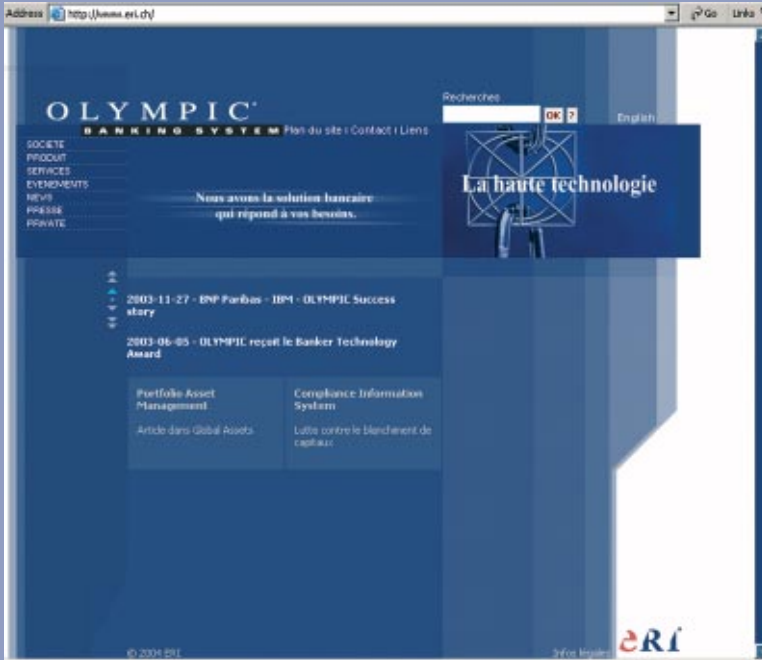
Address http://www.eri.ch/ Go Links

OLYMPIC
BANKING SYSTEM Plan du site | Contact | Liens

Recherches
OK ?
English

SOCIETE
PRODUIT
SERVICES
EVENEMENTS
NEWS
PRESSE
PRIVATE

Nous avons la solution bancaire qui répond à vos besoins.

La haute technologie

2003-11-27 - BNP Paribas - IBM - OLYMPIC Success story

2003-06-05 - OLYMPIC reçoit le Banker Technology Award

| Portfolio Asset Management | Compliance Information System |
|---|---|
| Article dans Global Assets | Lutte contre le blanchement de capitaux |

© 2004 ERI

Infos légales

eRI